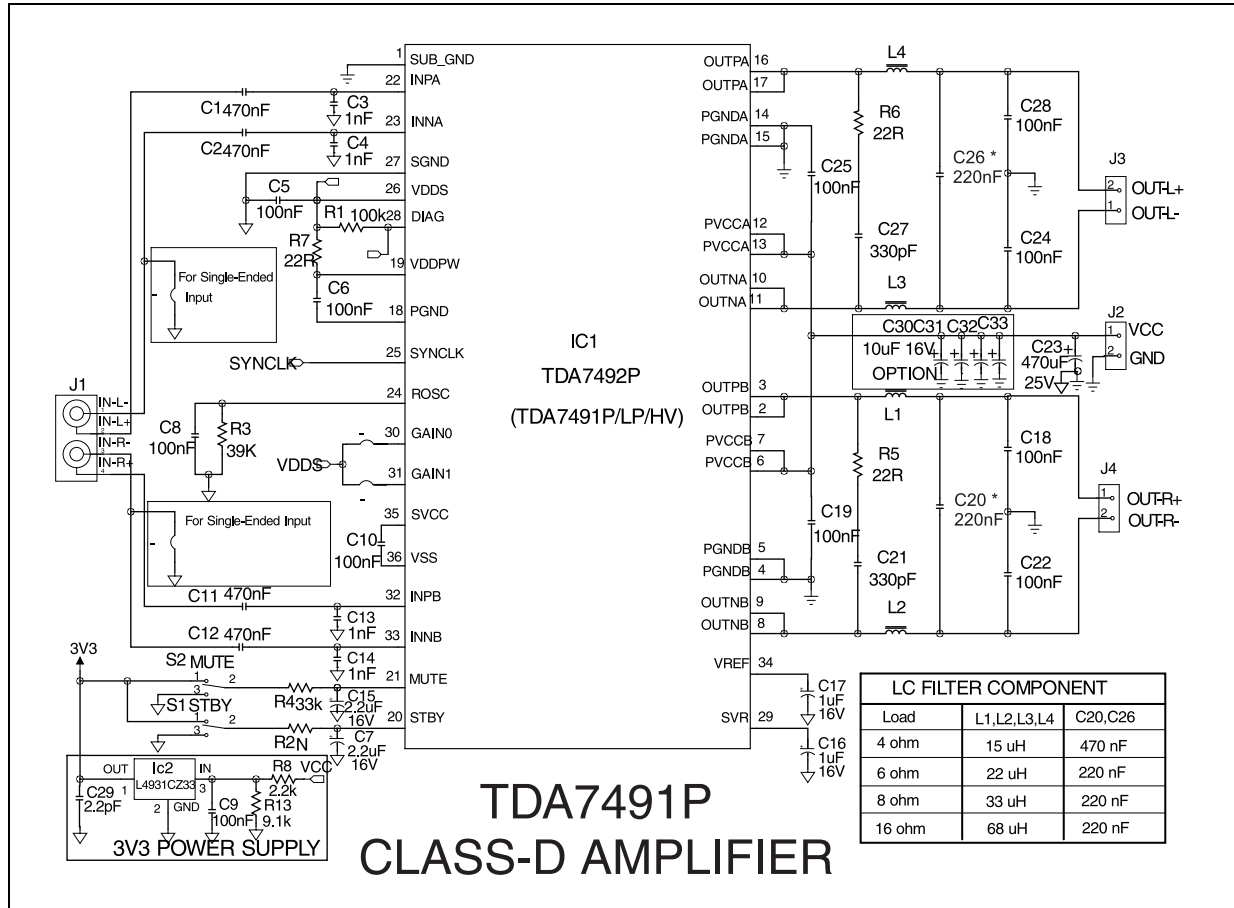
1 SUB_GND
22 INPA
C1 470nF
C3 1nF
23 INNA
C2 470nF
C4 1nF
27 SGND
26 VDDS
C5 100nF
R1 100k 28 DIAG
R7 22R
19 VDDPW
For Single-Ended Input
C6 100nF
18 PGND
SYNCLK
25 SYNCLK
24 ROSC
C8 100nF
R3 39K
30 GAIN0
VDDS
31 GAIN1
J1
IN-L-
IN-L+
IN-R-
IN-R+
For Single-Ended Input
35 SVCC
C10 100nF
36 VSS
C11 470nF
32 INPB
C13 1nF
C12 470nF
33 INNB
3V3
S2 MUTE
1 2 3
C14 1nF
21 MUTE
S1 STBY
1 2 3
R4 33k
C15 2.2uF 16V
R2 N
20 STBY
C7 2.2uF 16V
OUT
Ic2
L4931CZ33
IN
1 2 3
GND
C29 2.2pF
C9 100nF
R8 2.2k
R13 9.1k
VCC
3V3 POWER SUPPLY

IC1
TDA7492P
(TDA7491P/LP/HV)

OUTPA 16
OUTPA 17
PGNDA 14
PGNDA 15
PVCCA 12
PVCCA 13
OUTNA 10
OUTNA 11
OUTPB 3
OUTPB 2
PVCCB 7
PVCCB 6
PGNDB 5
PGNDB 4
OUTNB 9
OUTNB 8
VREF 34
SVR 29
C17 1uF 16V
C16 1uF 16V

L4
R6 22R
C25 100nF
C26 * 220nF
C28 100nF
J3
2 OUT-L+
1 OUT-L-
C27 330pF
C24 100nF
L3
C30 C31 C32 C33
10uF 16V
OPTION
C23 470uF 25V
J2
1 VCC
2 GND
L1
R5 22R
C18 100nF
J4
1 OUT-R+
2 OUT-R-
C19 100nF
C20 * 220nF
C21 330pF
C22 100nF
L2

| LC FILTER COMPONENT | | |
|---|---|---|
| Load | L1,L2,L3,L4 | C20,C26 |
| 4 ohm | 15 uH | 470 nF |
| 6 ohm | 22 uH | 220 nF |
| 8 ohm | 33 uH | 220 nF |
| 16 ohm | 68 uH | 220 nF |

TDA7491P
CLASS-D AMPLIFIER